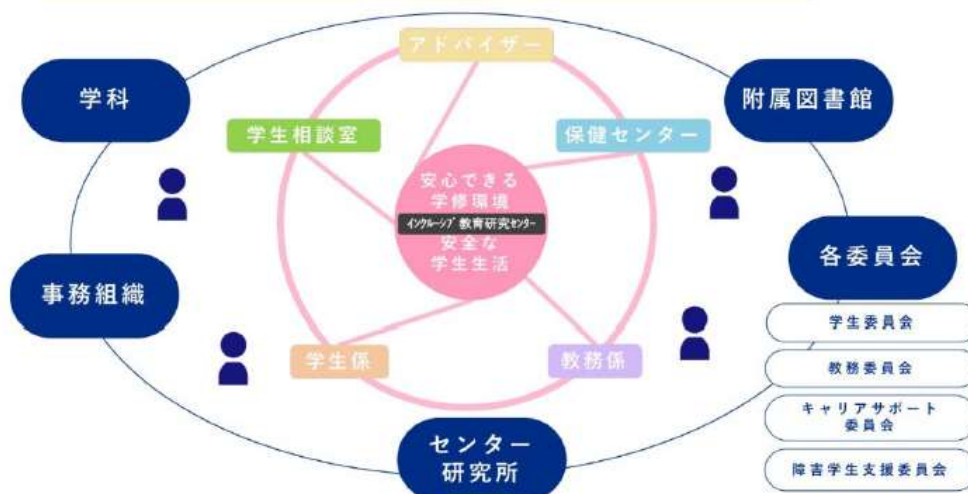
アドバイザー

学科

附属図書館

学生相談室

保健センター

安心できる
学修環境
インクルーシブ教育研究センター
安全な
学生生活

各委員会

事務組織

学生委員会

教務委員会

キャリアサポート
委員会

障害学生支援委員会

学生係

教務係

センター
研究所